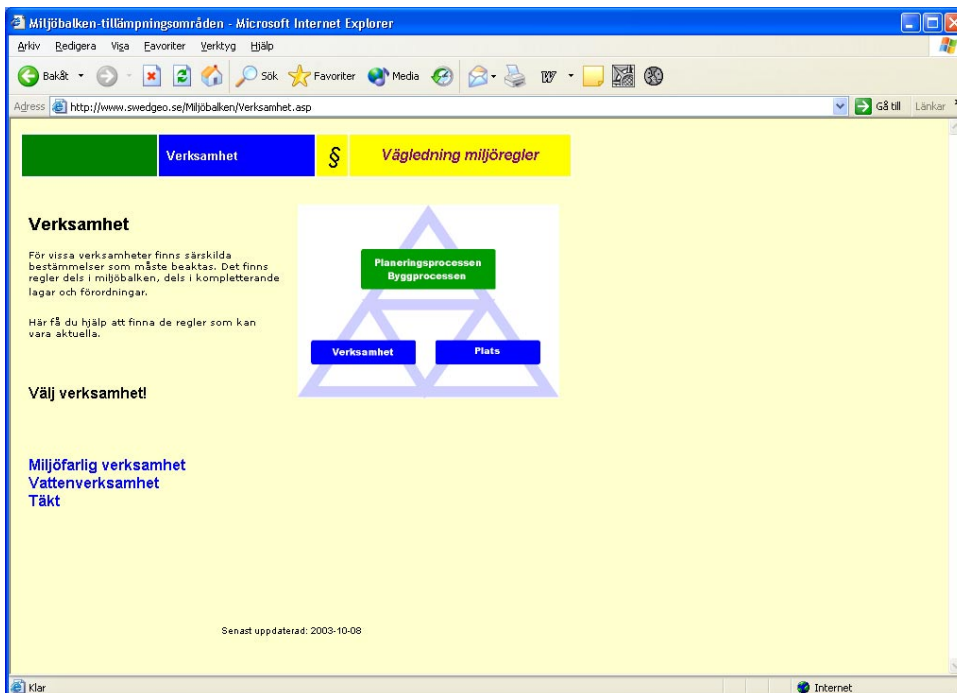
Miljöbalken-tillämpningsområden - Microsoft Internet Explorer

Arkiv Redigera Visa Favoriter Verktyg Hjälp

Bakåt Sök Favoriter Media

Adress http://www.swedgeo.se/Miljöbalken/Verksamhet.asp Gå till Länkar

Verksamhet § Vägledning miljöregler

Verksamhet

För vissa verksamheter finns särskilda bestämmelser som måste beaktas. Det finns regler dels i miljöbalken, dels i kompletterande lagar och förordningar.

Här få du hjälp att finna de regler som kan vara aktuella.

Planeringsprocessen
Byggprocessen

Verksamhet

Plats

Välj verksamhet!

Miljöfarlig verksamhet
Vattenverksamhet
Täkt

Senast uppdaterad: 2003-10-08

Klar

Internet